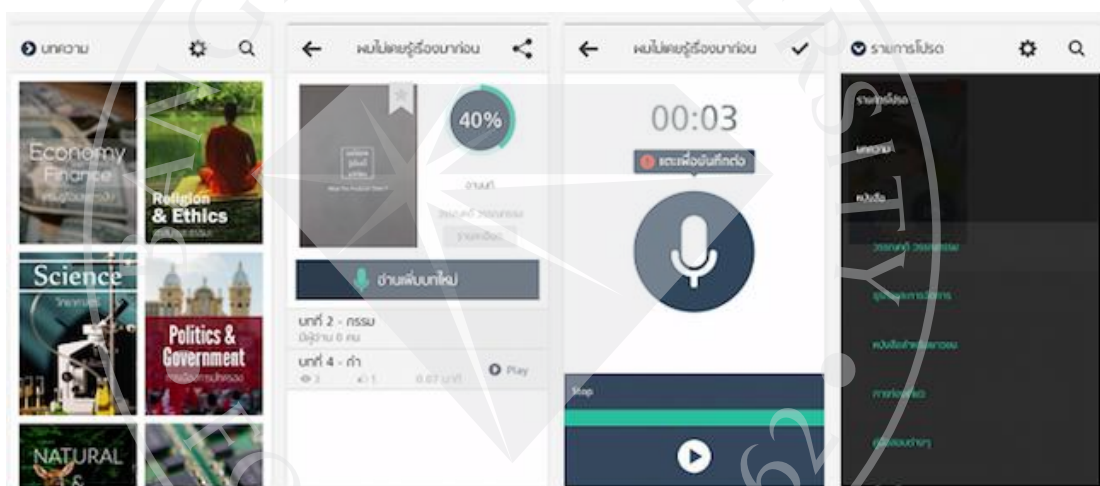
บทความ

Economy Finance

Religion & Ethics

Science

Politics & Government

NATURAL

ผมไม่เคยรู้เรื่องมาก่อน

40%

อ่านเพิ่มบทใหม่

บทที่ 2 - กรรม

บทที่ 4 - ค่ำ

Play

ผมไม่เคยรู้เรื่องมาก่อน

00:03

แตะเพื่อบันทึกต่อ

Stop

รายการโปรด

รายการโปรด

บทความ

หนังสือ